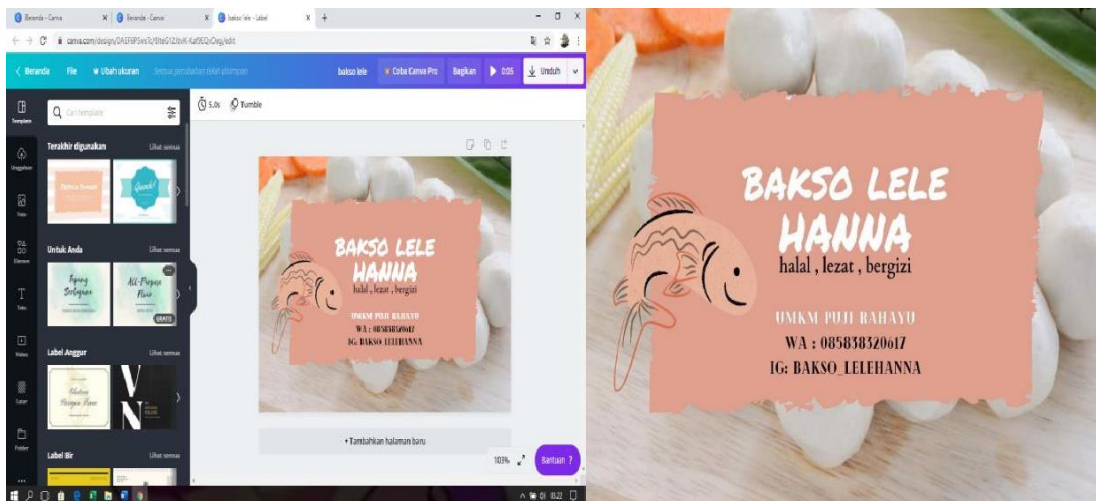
Beranda - Canva
Beranda - Canva
bakso lele - Label
canva.com/design/DAEF6P5ers/9lteG1Z/edit
Beranda
File
Ubah ukuran
Semua perubahan telah disimpan
bakso lele
Coba Canva Pro
Bagikan
0:05
Unduh
Template
Unggahan
Foto
Elemen
Teks
Video
Latar
Folder
Cari template
Terakhir digunakan
Lihat semua
Untuk Anda
Lihat semua
GRATIS
Label Anggur
Lihat semua
Label Bir
Lihat semua
5.0s
Tumble
BAKSO LELE HANNA
halal , lezat , bergizi
UMKM PUJI RAHAYU
WA : 085838320617
IG: BAKSO_LELEHANNA
+ Tambahkan halaman baru
103%
Bantuan ?

BAKSO LELE HANNA
halal , lezat , bergizi
UMKM PUJI RAHAYU
WA : 085838320617
IG: BAKSO_LELEHANNA